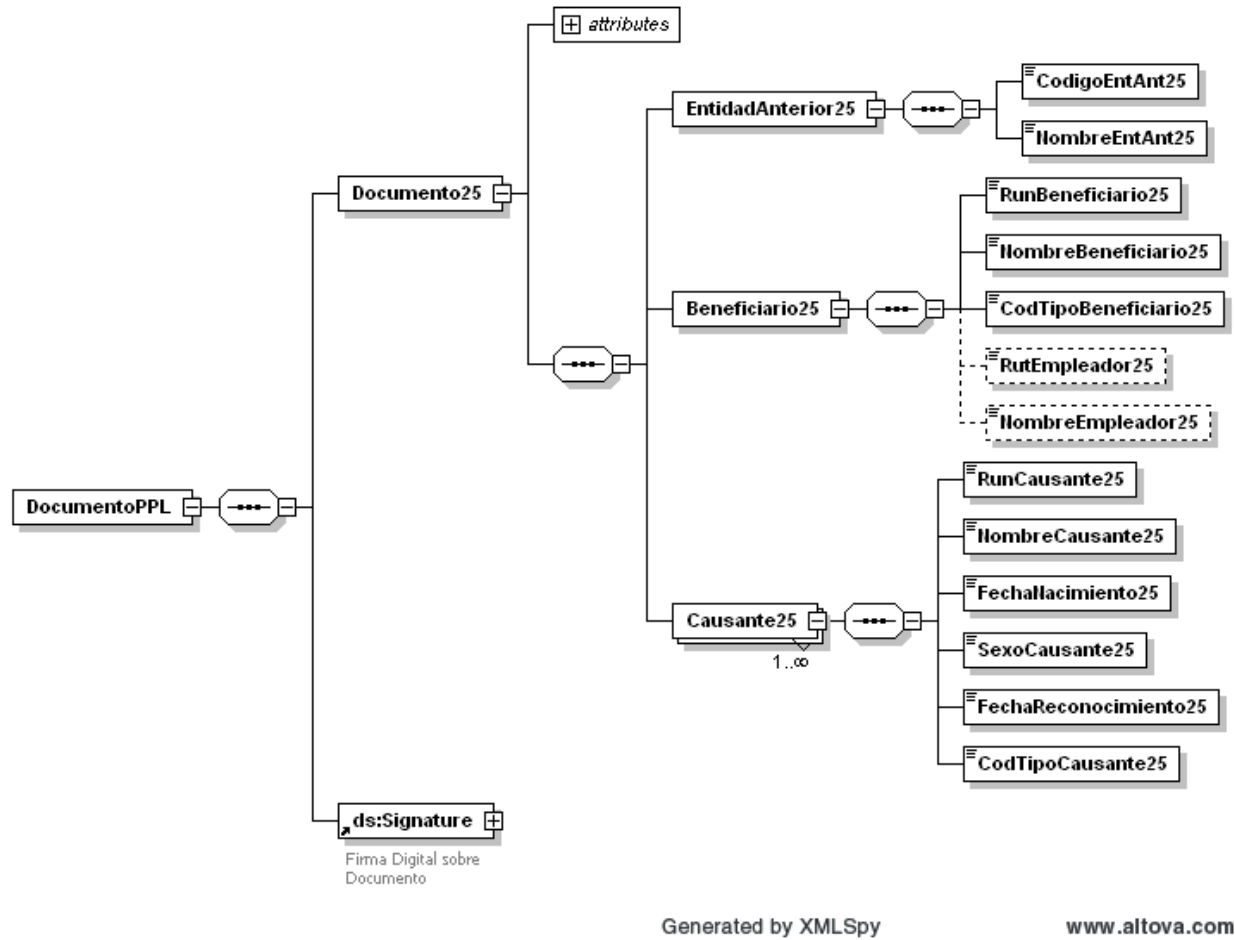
attributes

Documento25

EntidadAnterior25

CodigoEntAnt25

NombreEntAnt25

RunBeneficiario25

NombreBeneficiario25

Beneficiario25

CodTipoBeneficiario25

RutEmpleador25

NombreEmpleador25

DocumentoPPL

RunCausante25

NombreCausante25

FechaNacimiento25

Causante25

1..∞

SexoCausante25

FechaReconocimiento25

CodTipoCausante25

ds:Signature

Firma Digital sobre Documento

Generated by XMLSpy

www.altova.com